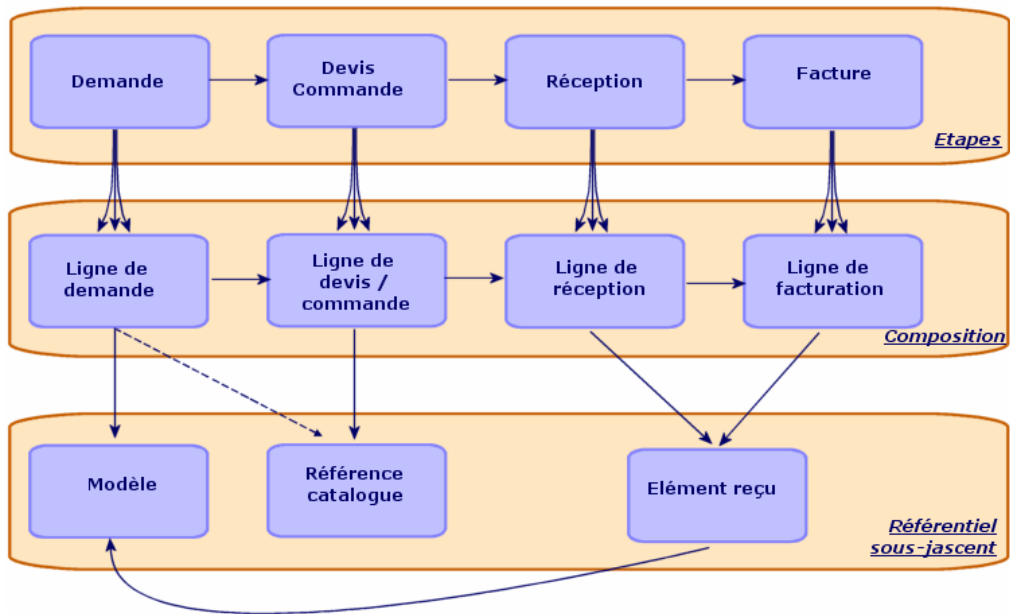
Demande

Devis Commande

Réception

Facture

Etapes

Ligne de demande

Ligne de devis / commande

Ligne de réception

Ligne de facturation

Composition

Modèle

Référence catalogue

Elément reçu

Référentiel sous-jascent